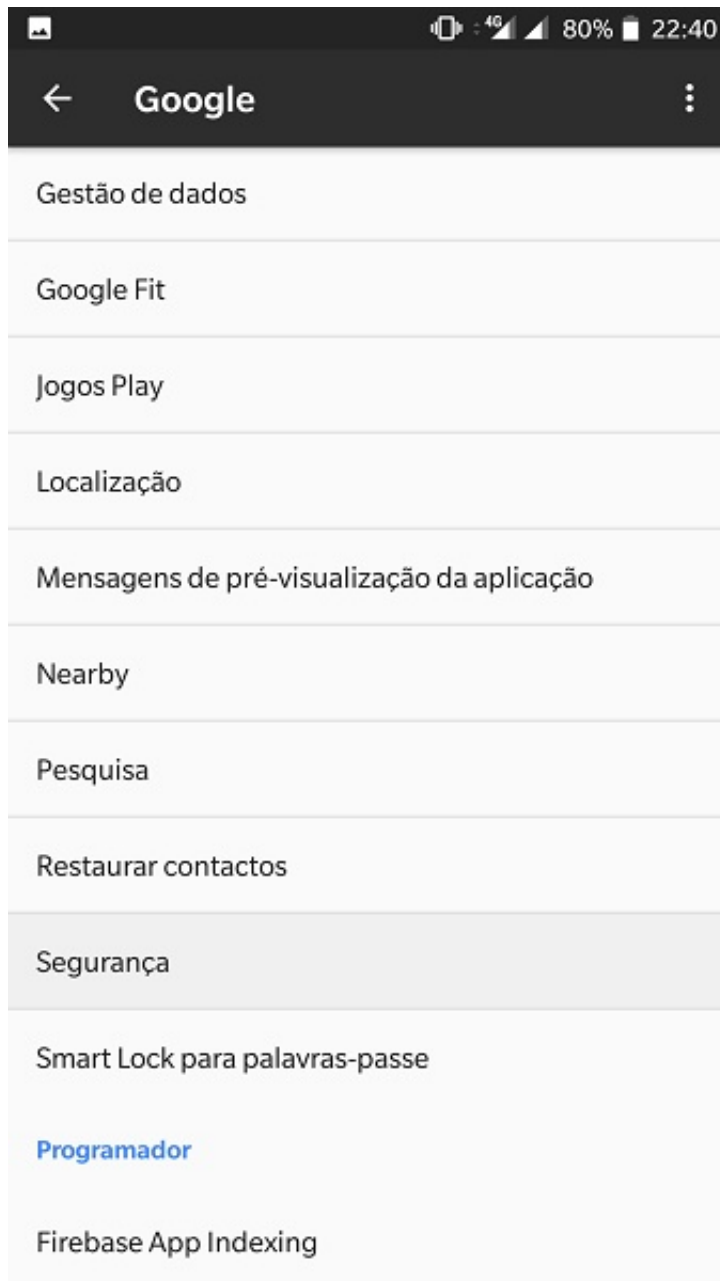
4G 80% 22:40

Google

Gestão de dados

Google Fit

Jogos Play

Localização

Mensagens de pré-visualização da aplicação

Nearby

Pesquisa

Restaurar contactos

Segurança

Smart Lock para palavras-passe

Programador

Firebase App Indexing